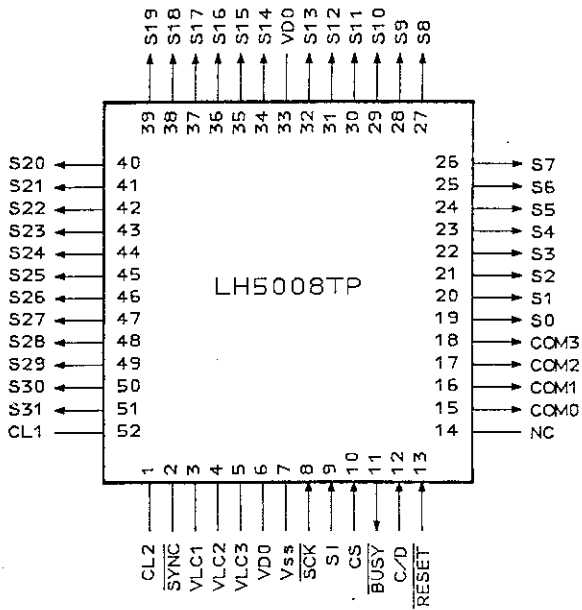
S19 S18 S17 S16 S15 S14 VDD S13 S12 S11 S10 S9 S8

39 38 37 36 35 34 33 32 31 30 29 28 27

S20 40
S21 41
S22 42
S23 43
S24 44
S25 45
S26 46
S27 47
S28 48
S29 49
S30 50
S31 51
CL1 52

26 S7
25 S6
24 S5
23 S4
22 S3
21 S2
20 S1
19 S0
18 COM3
17 COM2
16 COM1
15 COM0
14 NC

LH5008TP

1 2 3 4 5 6 7 8 9 10 11 12 13

CL2 $\overline{SYNC}$ VLC1 VLC2 VLC3 VDD Vss $\overline{SCK}$ SI CS $\overline{BUSY}$ $C/\overline{D}$ $\overline{RESET}$